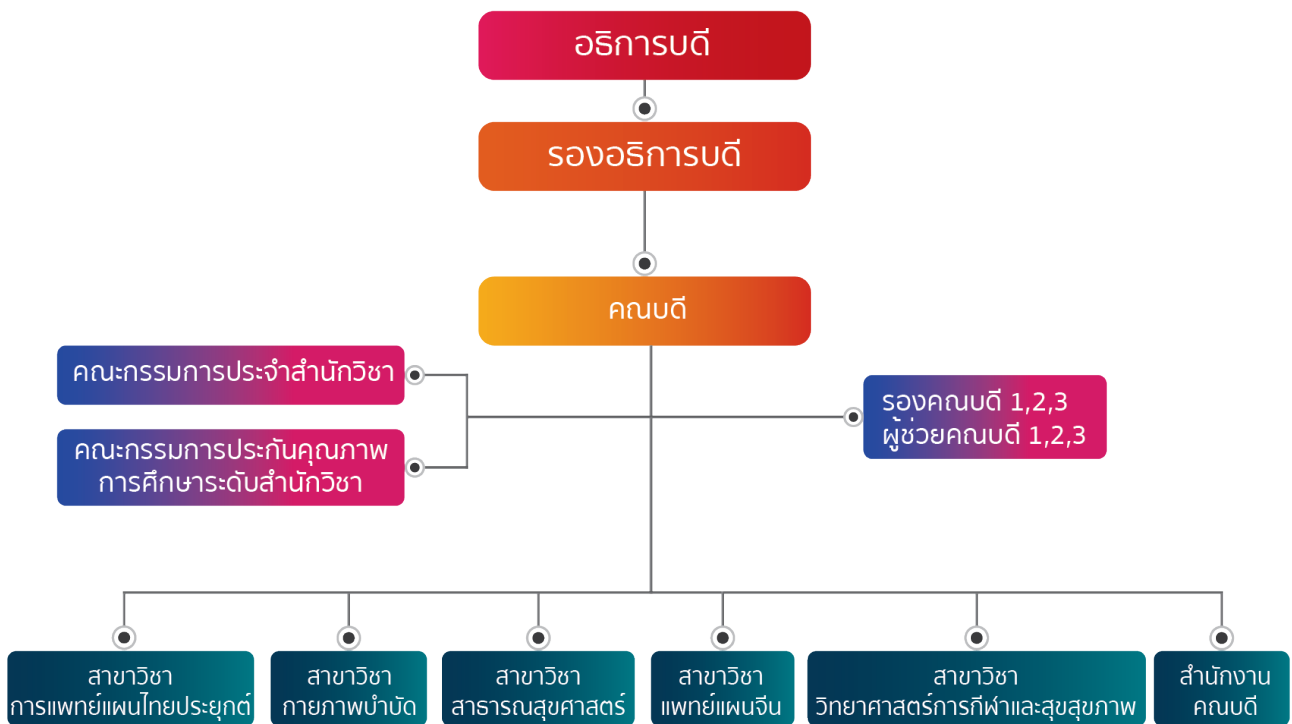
อธิการบดี

รองอธิการบดี

คณบดี

คณะกรรมการประจำสำนักวิชา

คณะกรรมการประกันคุณภาพการศึกษาระดับสำนักวิชา

รองคณบดี 1,2,3
ผู้ช่วยคณบดี 1,2,3

สาขาวิชา
การแพทย์แผนไทยประยุกต์

สาขาวิชา
กายภาพบำบัด

สาขาวิชา
สาธารณสุขศาสตร์

สาขาวิชา
แพทย์แผนจีน

สาขาวิชา
วิทยาศาสตร์การกีฬาและสุขสุขภาพ

สำนักงาน
คณบดี